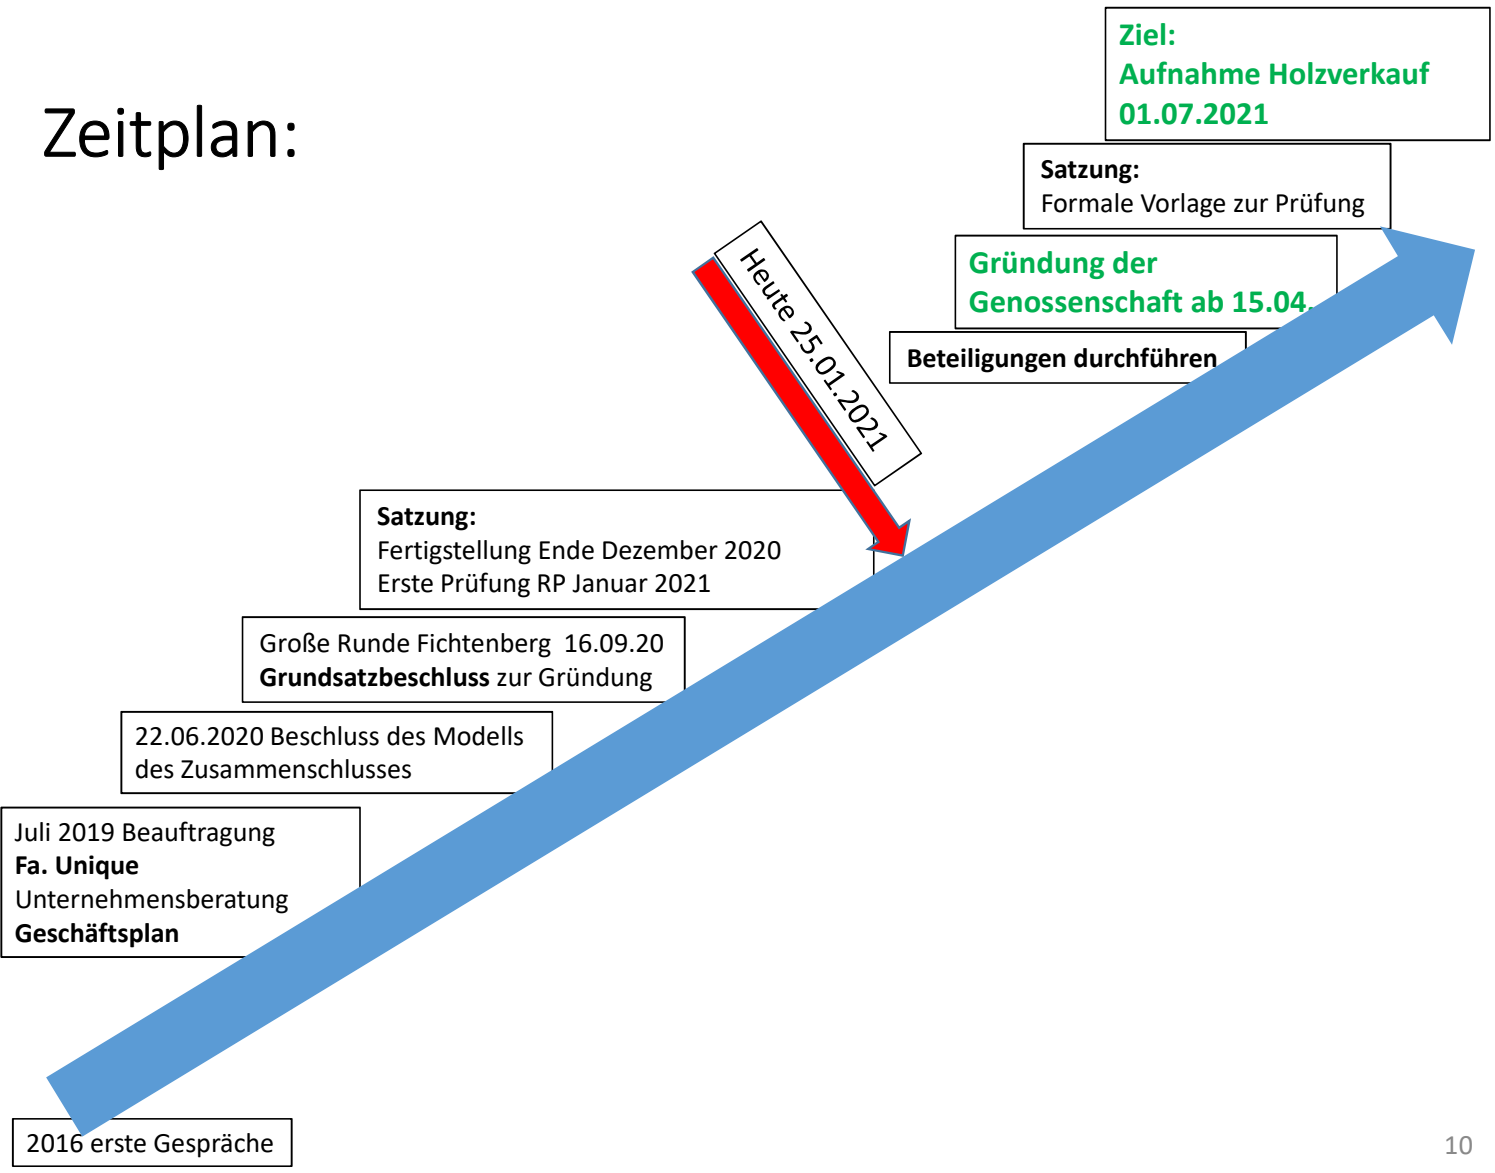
Zeitplan:

Ziel:
Aufnahme Holzverkauf
01.07.2021

Satzung:
Formale Vorlage zur Prüfung

Gründung der
Genossenschaft ab 15.04.

Beteiligungen durchführen

Heute 25.01.2021

Satzung:
Fertigstellung Ende Dezember 2020
Erste Prüfung RP Januar 2021

Große Runde Fichtenberg 16.09.20
**Grundsatzbeschluss** zur Gründung

22.06.2020 Beschluss des Modells des Zusammenschlusses

Juli 2019 Beauftragung
**Fa. Unique**
Unternehmensberatung
**Geschäftsplan**

2016 erste Gespräche

10